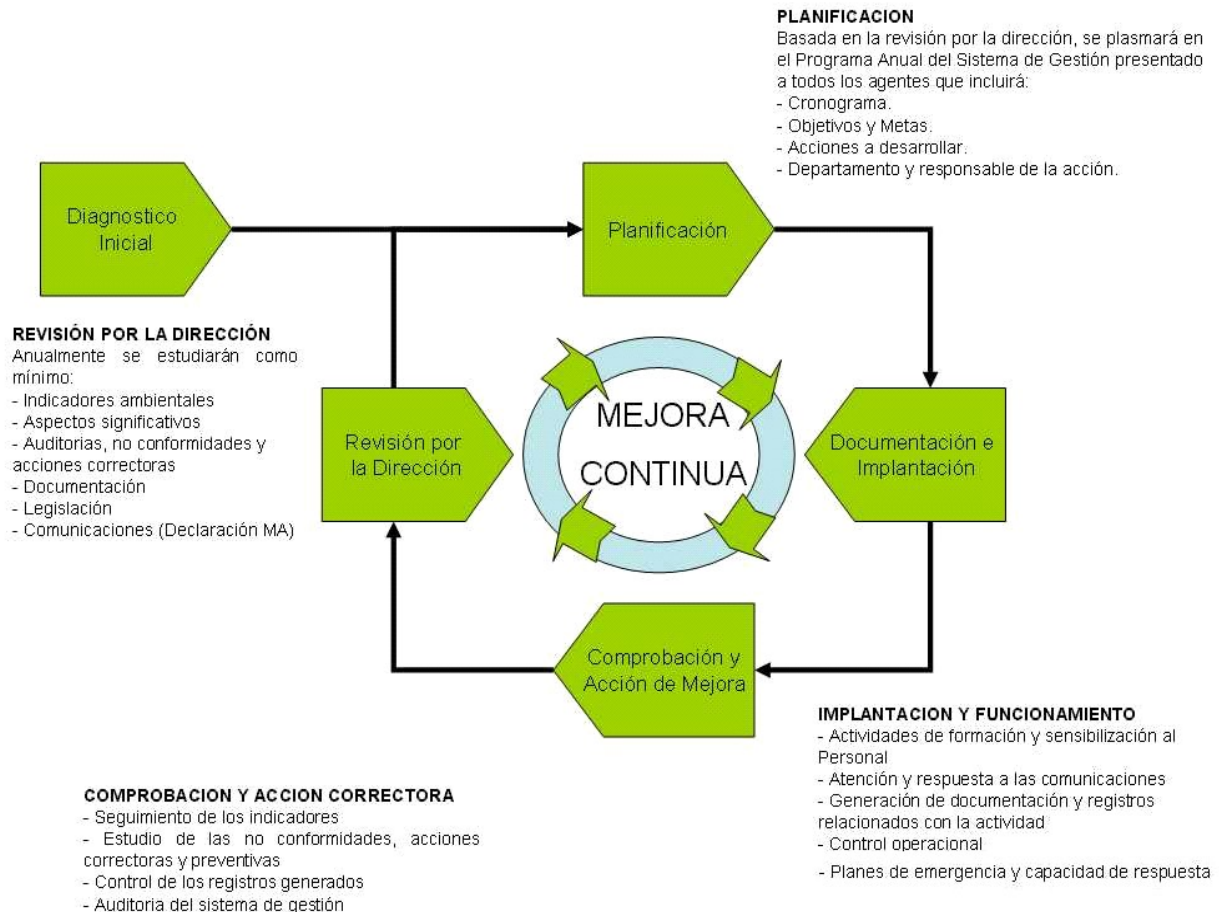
PLANIFICACION
Basada en la revisión por la dirección, se plasmará en el Programa Anual del Sistema de Gestión presentado a todos los agentes que incluirá:
- Cronograma.
- Objetivos y Metas.
- Acciones a desarrollar.
- Departamento y responsable de la acción.

Diagnostico Inicial

Planificación

REVISIÓN POR LA DIRECCIÓN
Anualmente se estudiarán como mínimo:
- Indicadores ambientales
- Aspectos significativos
- Auditorias, no conformidades y acciones correctoras
- Documentación
- Legislación
- Comunicaciones (Declaración MA)

Revisión por la Dirección

MEJORA CONTINUA

Documentación e Implantación

Comprobación y Acción de Mejora

IMPLANTACION Y FUNCIONAMIENTO
- Actividades de formación y sensibilización al Personal
- Atención y respuesta a las comunicaciones
- Generación de documentación y registros relacionados con la actividad
- Control operacional
- Planes de emergencia y capacidad de respuesta

COMPROBACION Y ACCION CORRECTORA
- Seguimiento de los indicadores
- Estudio de las no conformidades, acciones correctoras y preventivas
- Control de los registros generados
- Auditoria del sistema de gestión